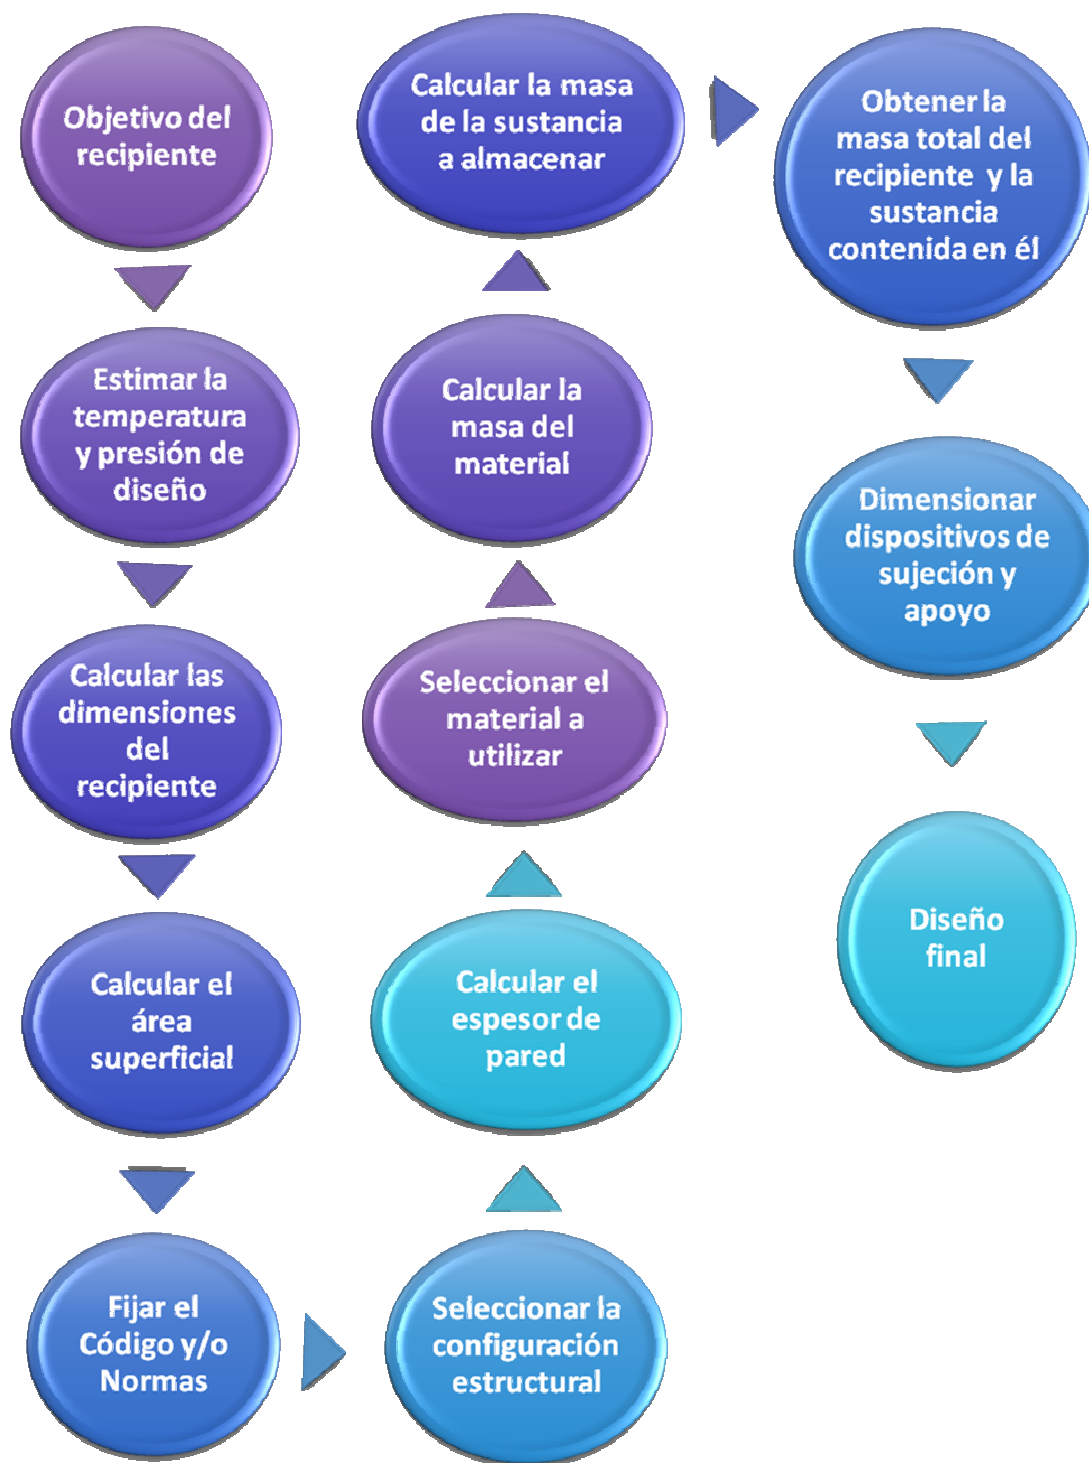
Objetivo del recipiente

Estimar la temperatura y presión de diseño

Calcular las dimensiones del recipiente

Calcular el área superficial

Fijar el Código y/o Normas

Seleccionar la configuración estructural

Calcular el espesor de pared

Seleccionar el material a utilizar

Calcular la masa del material

Calcular la masa de la sustancia a almacenar

Obtener la masa total del recipiente y la sustancia contenida en él

Dimensionar dispositivos de sujeción y apoyo

Diseño final